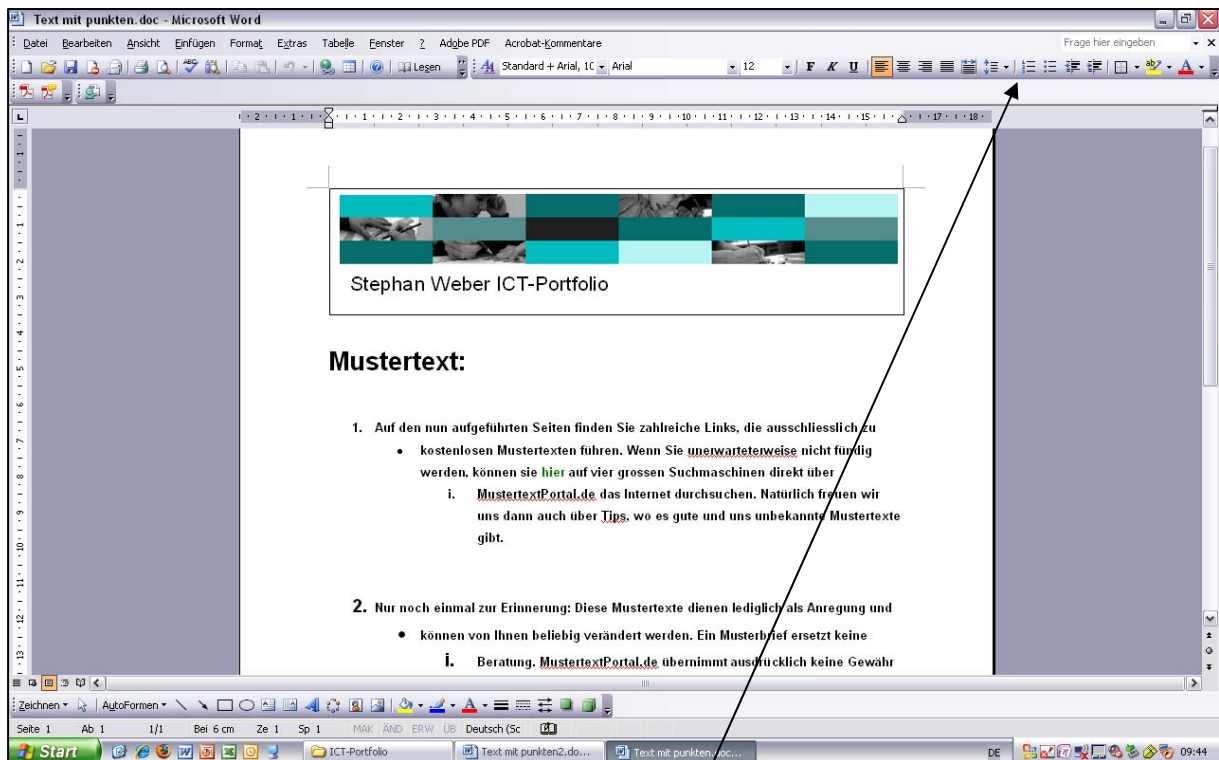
Text mit punkten.doc - Microsoft Word

Datei Bearbeiten Ansicht Einfügen Format Extras Tabelle Fenster ? Adobe PDF Acrobat-Kommentare

Frage hier eingeben

Lesen Standard + Arial, 1C Arial 12 F K U

Stephan Weber ICT-Portfolio

Mustertext:

1. Auf den nun aufgeführten Seiten finden Sie zahlreiche Links, die ausschliesslich zu

• kostenlosen Mustertexten führen. Wenn Sie unerwarteterweise nicht fündig werden, können sie hier auf vier grossen Suchmaschinen direkt über

i. MustertextPortal.de das Internet durchsuchen. Natürlich freuen wir uns dann auch über Tips, wo es gute und uns unbekannte Mustertexte gibt.

2. Nur noch einmal zur Erinnerung: Diese Mustertexte dienen lediglich als Anregung und

• können von Ihnen beliebig verändert werden. Ein Musterbrief ersetzt keine

i. Beratung. MustertextPortal.de übernimmt ausdrücklich keine Gewähr

Zeichnen AutoFormen

Seite 1 Ab 1 1/1 Bei 6 cm Ze 1 Sp 1 MAK ÄND ERW ÜB Deutsch (Sc

Start ICT-Portfolio Text mit punkten2.do... Text mit punkten.doc... DE 09:44